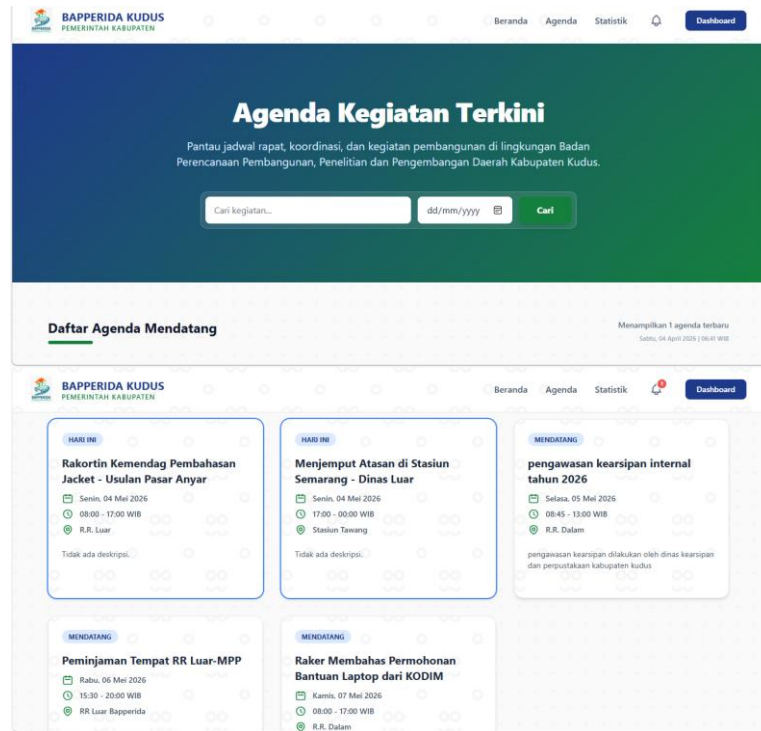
BAPPERIDA KUDUS
PEMERINTAH KABUPATEN

Beranda Agenda Statistik Dashboard

Agenda Kegiatan Terkini

Pantau jadwal rapat, koordinasi, dan kegiatan pembangunan di lingkungan Badan Perencanaan Pembangunan, Penelitian dan Pengembangan Daerah Kabupaten Kudus.

Cari kegiatan... dd/mm/yyyy Cari

Daftar Agenda Mendatang

Menampilkan 1 agenda terbaru
Sabtu, 04 April 2026 | 06:41 WIB

BAPPERIDA KUDUS
PEMERINTAH KABUPATEN

Beranda Agenda Statistik Dashboard

HARI INI
Rakortin Kemendag Pembahasan Jacket - Usulan Pasar Anyar
Senin, 04 Mei 2026
08:00 - 17:00 WIB
R.R. Luar
Tidak ada deskripsi.

HARI INI
Menjemput Atasan di Stasiun Semarang - Dinas Luar
Senin, 04 Mei 2026
17:00 - 00:00 WIB
Stasiun Tawang
Tidak ada deskripsi.

MENDATANG
pengawasan kearsipan internal tahun 2026
Selasa, 05 Mei 2026
08:45 - 13:00 WIB
R.R. Dalam
pengawasan kearsipan dilakukan oleh dinas kearsipan dan perpustakaan kabupaten kudus

MENDATANG
Peminjaman Tempat RR Luar-MPP
Rabu, 06 Mei 2026
15:30 - 20:00 WIB
RR Luar Bapperida

MENDATANG
Raker Membahas Permohonan Bantuan Laptop dari KODIM
Kamis, 07 Mei 2026
08:00 - 17:00 WIB
R.R. Dalam